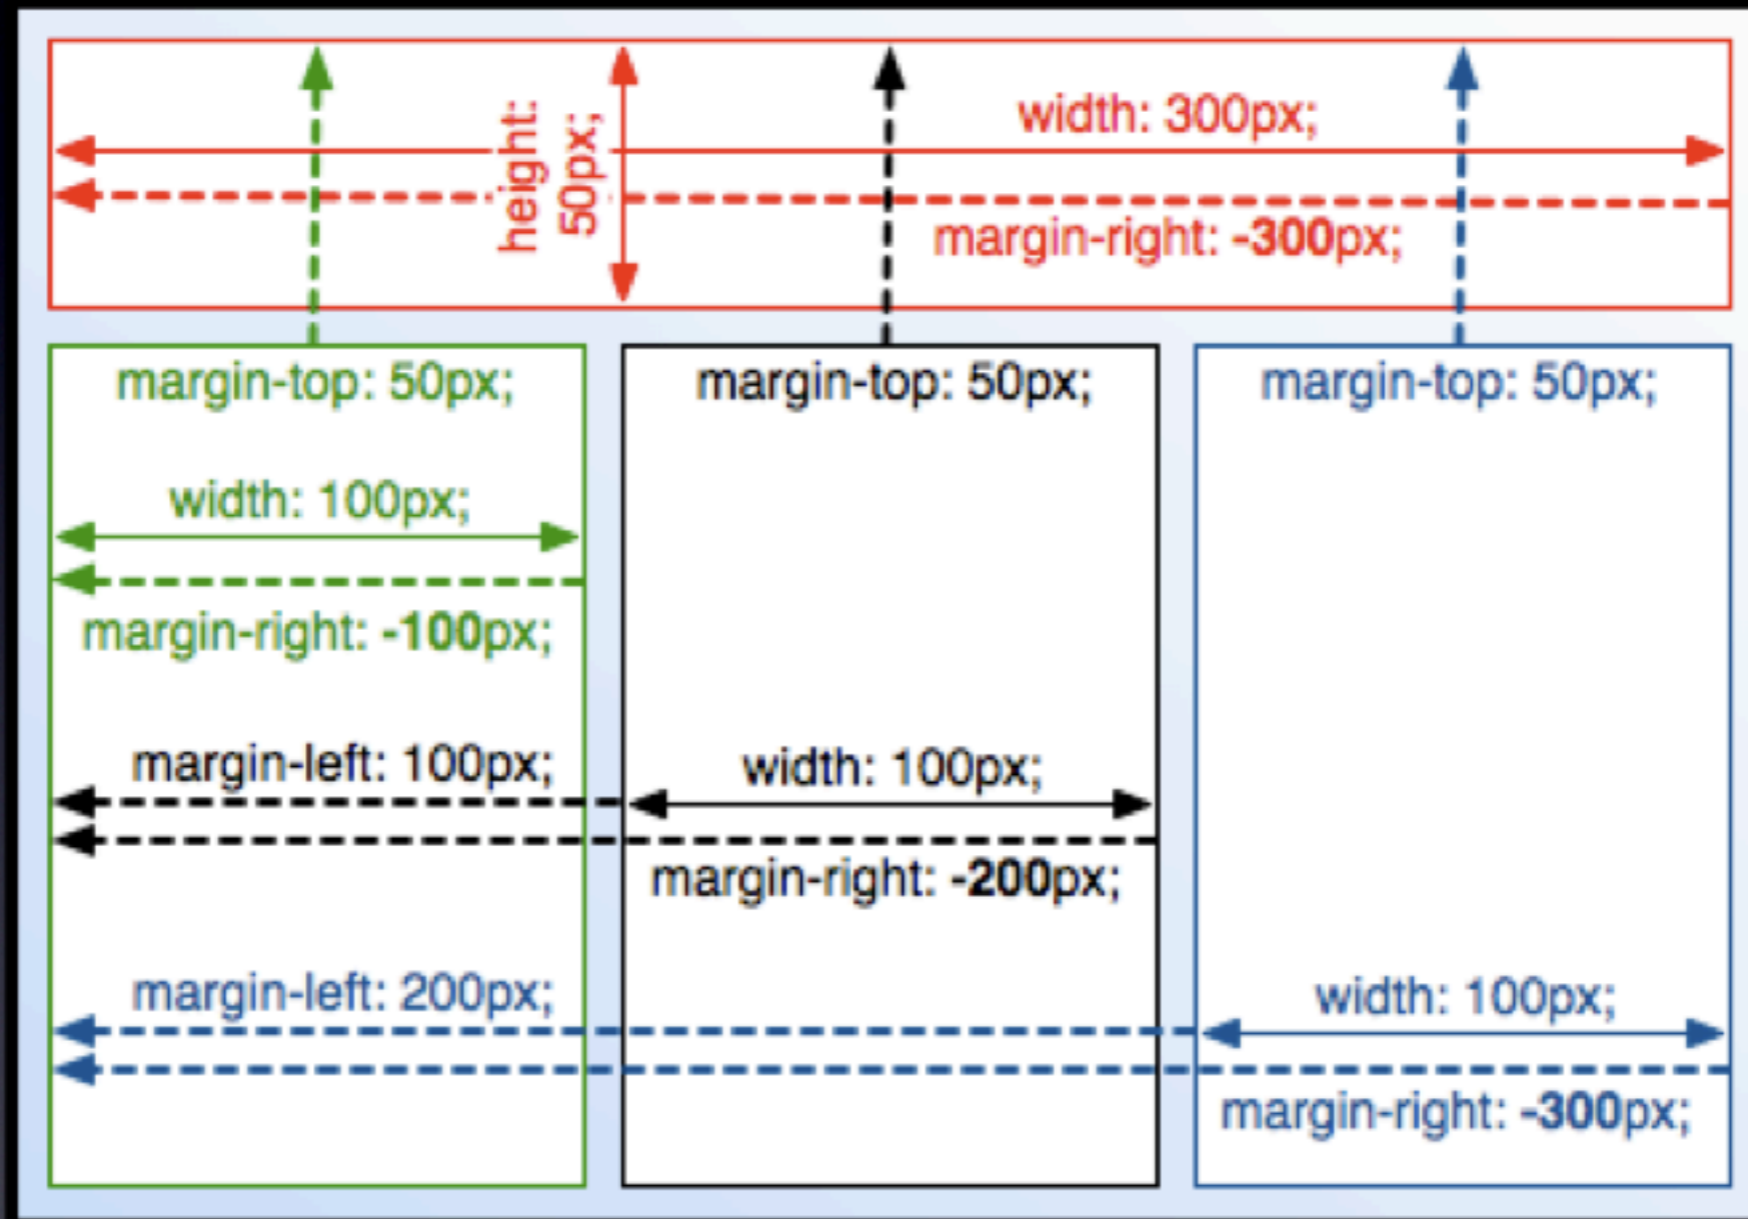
height: 50px;

width: 300px;

margin-right: -300px;

margin-top: 50px;

width: 100px;

margin-right: -100px;

margin-left: 100px;

margin-left: 200px;

margin-top: 50px;

width: 100px;

margin-right: -200px;

margin-top: 50px;

width: 100px;

margin-right: -300px;